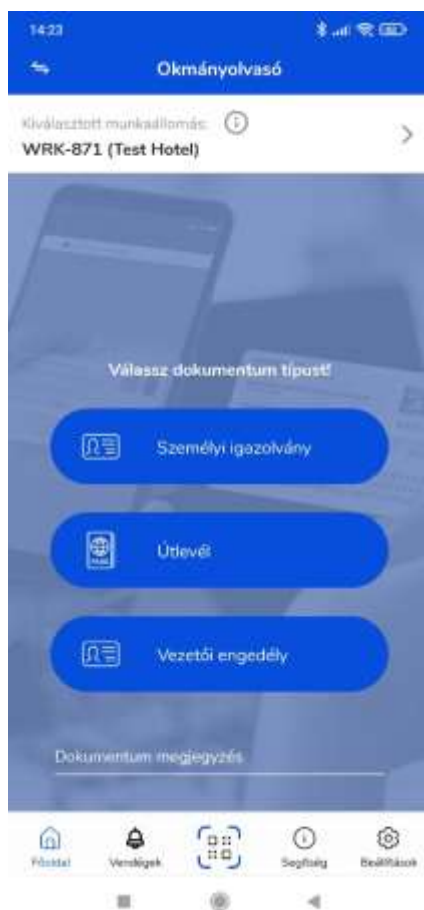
14:23

Okmányolvasó

Kiválasztott munkaállomás:
WRK-871 (Test Hotel)

Válassz dokumentum típust!

Személyi igazolvány

Útlevél

Vezetői engedély

Dokumentum megjegyzés

Főoldal
Vendégek
Segítség
Beállítások